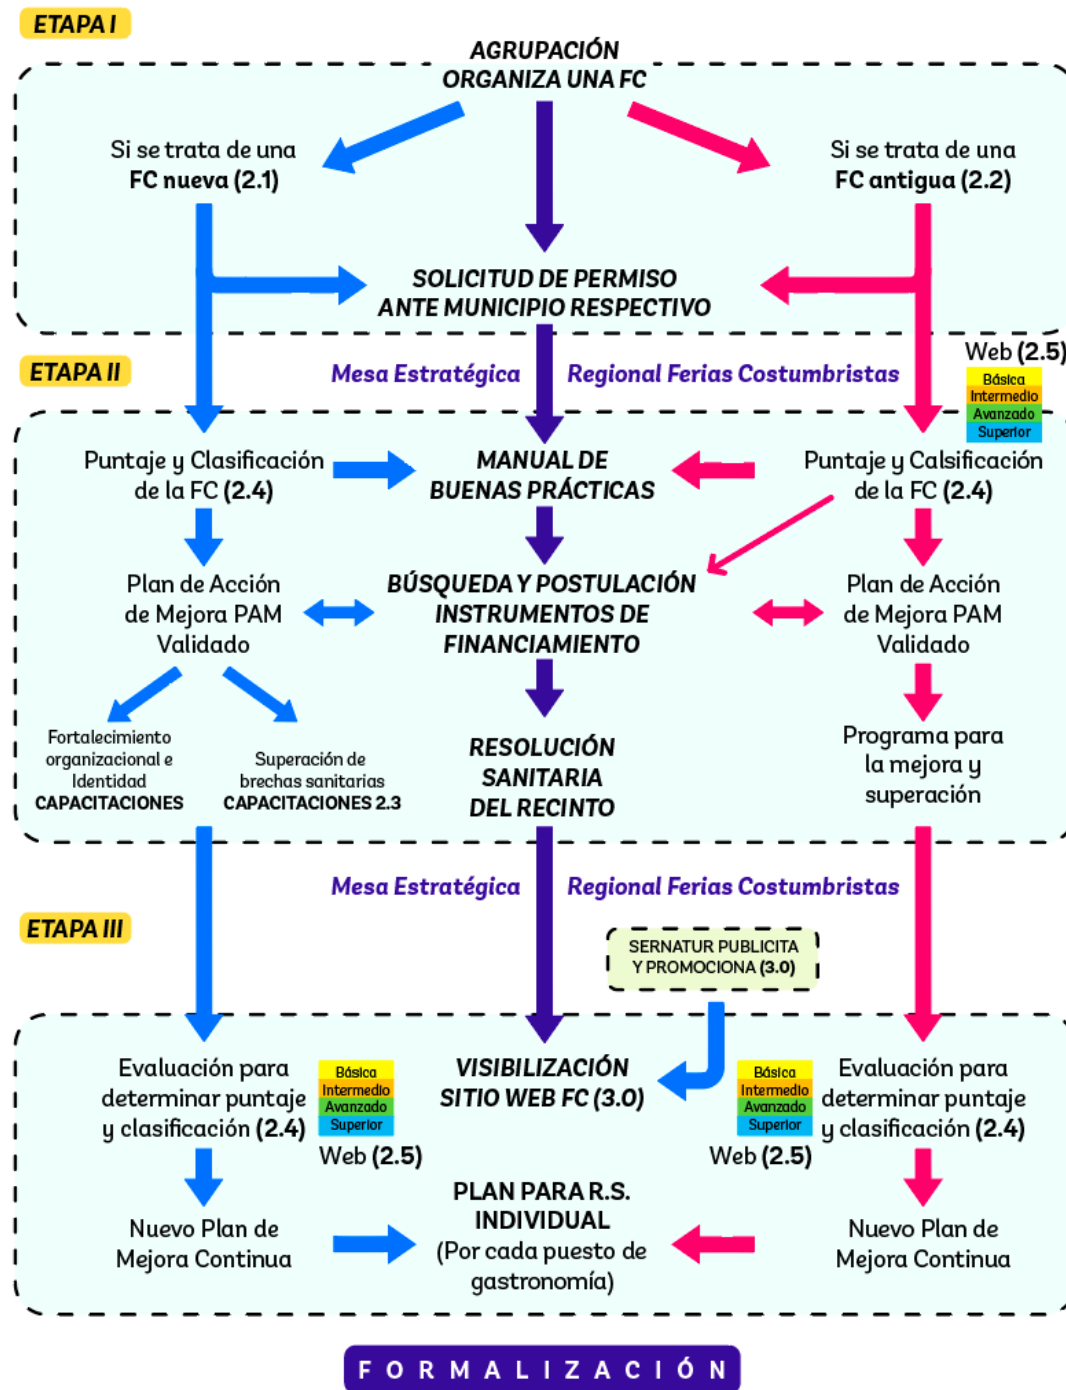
ETAPA I

AGRUPACIÓN ORGANIZA UNA FC

Si se trata de una FC nueva (2.1)

Si se trata de una FC antigua (2.2)

SOLICITUD DE PERMISO ANTE MUNICIPIO RESPECTIVO

ETAPA II

Mesa Estratégica

Regional Ferias Costumbristas

Web (2.5)
Básica
Intermedio
Avanzado
Superior

Puntaje y Clasificación de la FC (2.4)

MANUAL DE BUENAS PRÁCTICAS

Puntaje y Calsificación de la FC (2.4)

Plan de Acción de Mejora PAM Validado

BÚSQUEDA Y POSTULACIÓN INSTRUMENTOS DE FINANCIAMIENTO

Plan de Acción de Mejora PAM Validado

Fortalecimiento organizacional e Identidad
CAPACITACIONES

Superación de brechas sanitarias
CAPACITACIONES 2.3

RESOLUCIÓN SANITARIA DEL RECINTO

Programa para la mejora y superación

Mesa Estratégica

Regional Ferias Costumbristas

ETAPA III

SERNATUR PUBLICITA Y PROMOCIONA (3.0)

Evaluación para determinar puntaje y clasificación (2.4)

Básica
Intermedio
Avanzado
Superior
Web (2.5)

VISIBILIZACIÓN SITIO WEB FC (3.0)

Básica
Intermedio
Avanzado
Superior
Web (2.5)

Evaluación para determinar puntaje y clasificación (2.4)

Nuevo Plan de Mejora Continua

PLAN PARA R.S. INDIVIDUAL (Por cada puesto de gastronomía)

Nuevo Plan de Mejora Continua

FORMALIZACIÓN